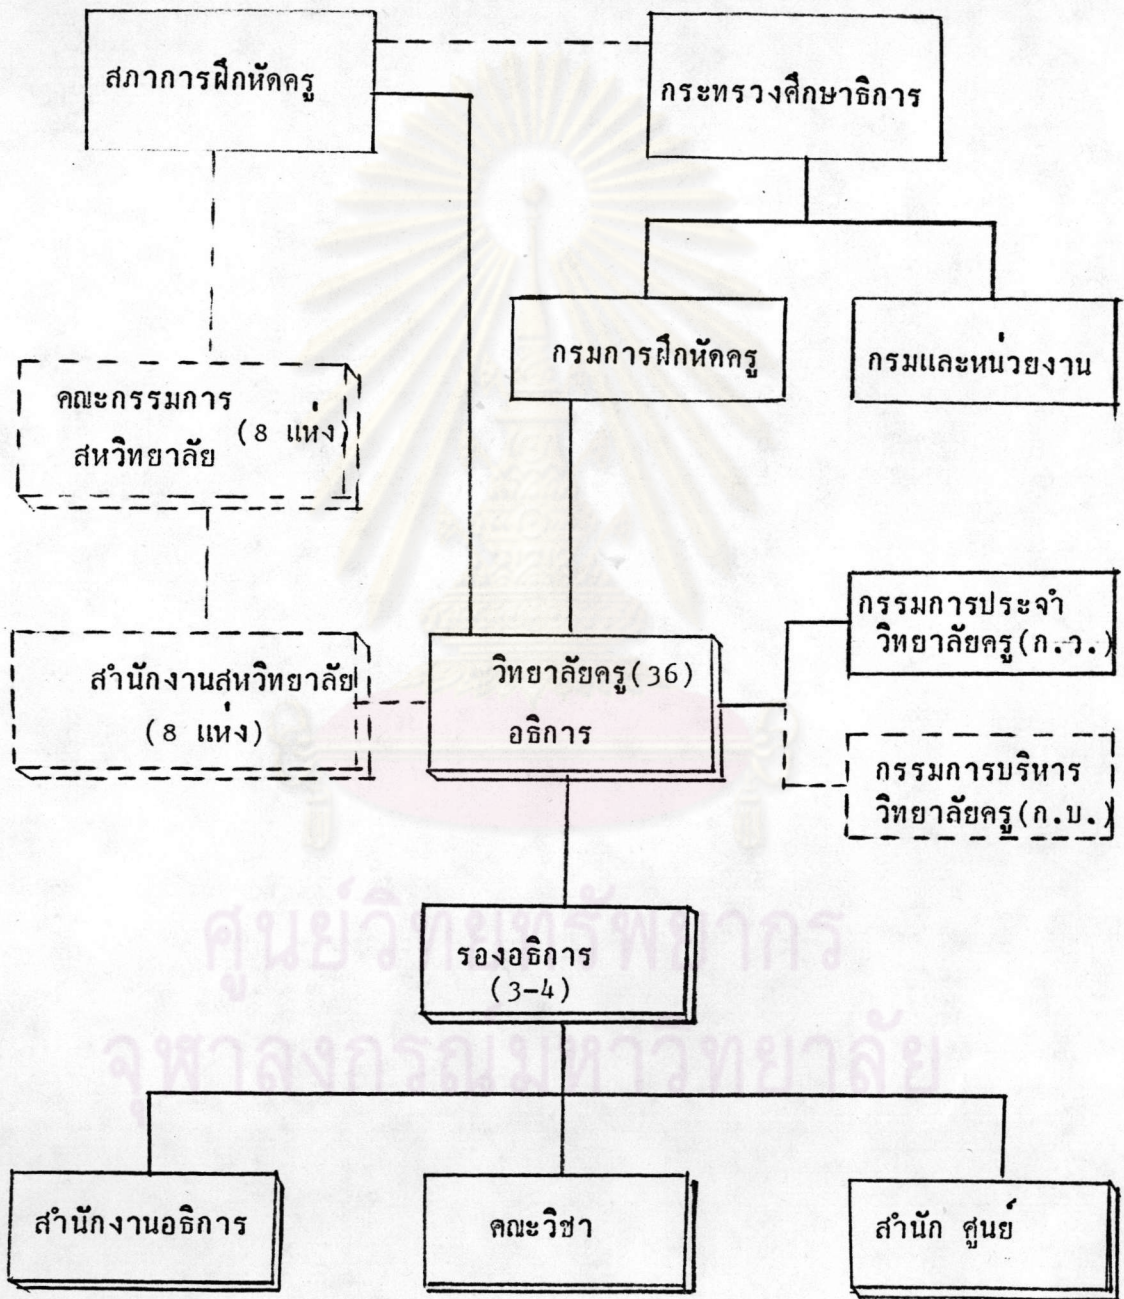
สภาการฝึกหัดครู

กระทรวงศึกษาธิการ

กรมการฝึกหัดครู

กรมและหน่วยงาน

คณะกรรมการสหวิทยาลัย (8 แห่ง)

สำนักงานสหวิทยาลัย (8 แห่ง)

วิทยาลัยครู(36) อธิการ

กรรมการประจำวิทยาลัยครู(ก.ว.)

กรรมการบริหารวิทยาลัยครู(ก.บ.)

รองอธิการ (3-4)

สำนักงานอธิการ

คณะวิชา

สำนัก ศูนย์

ศูนย์วิทยทรัพยากร
จุฬาลงกรณ์มหาวิทยาลัย